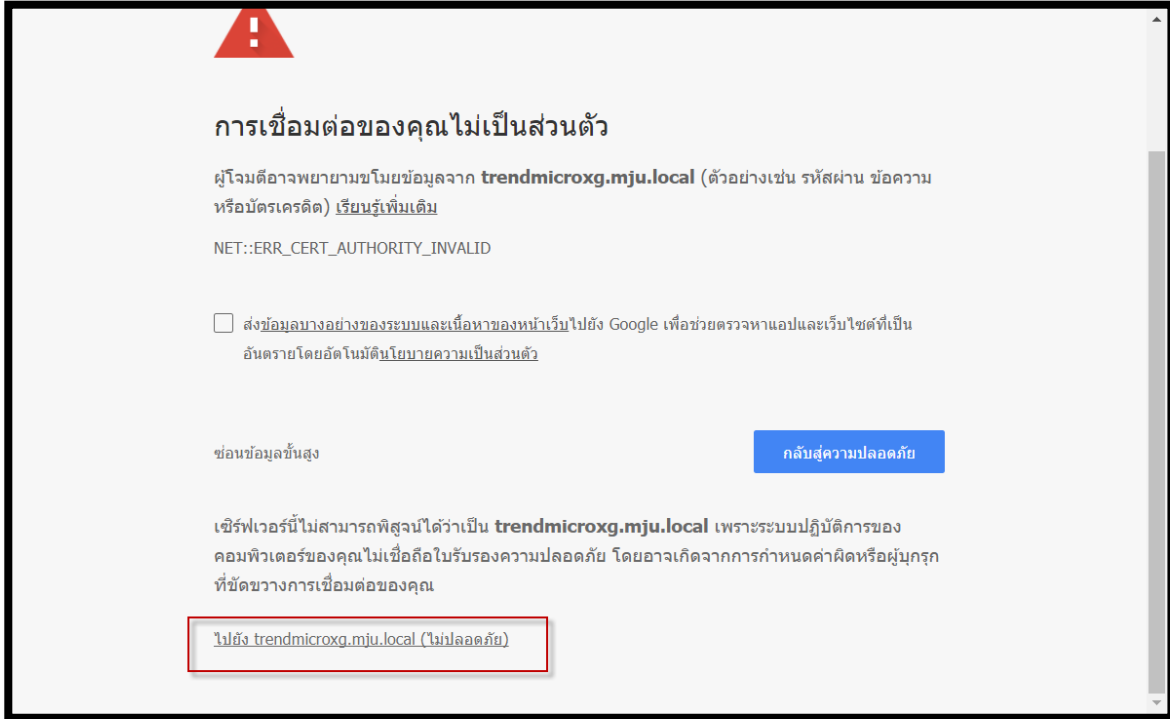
การเชื่อมต่อของคุณไม่เป็นส่วนตัว

ผู้โจมตีอาจพยายามขโมยข้อมูลจาก trendmicroxg.mju.local (ตัวอย่างเช่น รหัสผ่าน ข้อความ หรือบัตรเครดิต) เรียนรู้เพิ่มเติม

NET::ERR_CERT_AUTHORITY_INVALID

ส่งข้อมูลบางอย่างของระบบและเนื้อหาของหน้าเว็บไปยัง Google เพื่อช่วยตรวจหาแอปและเว็บไซต์ที่เป็นอันตรายโดยอัตโนมัตินโยบายความเป็นส่วนตัว

ซ่อนข้อมูลขั้นสูง

กลับสู่ความปลอดภัย

เซิร์ฟเวอร์นี้ไม่สามารถพิสูจน์ได้ว่าเป็น trendmicroxg.mju.local เพราะระบบปฏิบัติการของคอมพิวเตอร์ของคุณไม่เชื่อถือใบรับรองความปลอดภัย โดยอาจเกิดจากการกำหนดค่าผิดหรือผู้บุกรุกที่ขัดขวางการเชื่อมต่อของคุณ

ไปยัง trendmicroxg.mju.local (ไม่ปลอดภัย)